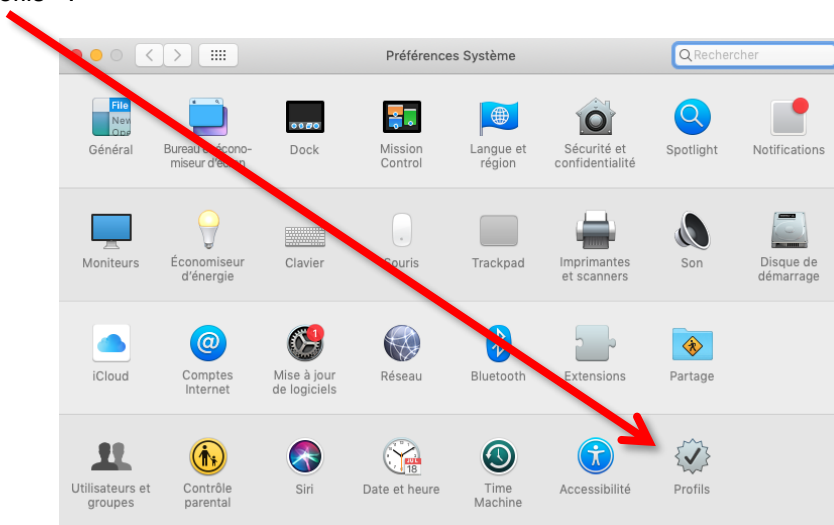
Préférences Système

Rechercher

File New Ope

Général

Bureau et économiseur d'écran

Dock

Mission Control

Langue et région

Sécurité et confidentialité

Spotlight

Notifications

Moniteurs

Économiseur d'énergie

Clavier

Souris

Trackpad

Imprimantes et scanners

Son

Disque de démarrage

iCloud

Comptes Internet

1

Mise à jour de logiciels

Réseau

Bluetooth

Extensions

Partage

Utilisateurs et groupes

Contrôle parental

Siri

JUL 18

Date et heure

Time Machine

Accessibilité

Profils